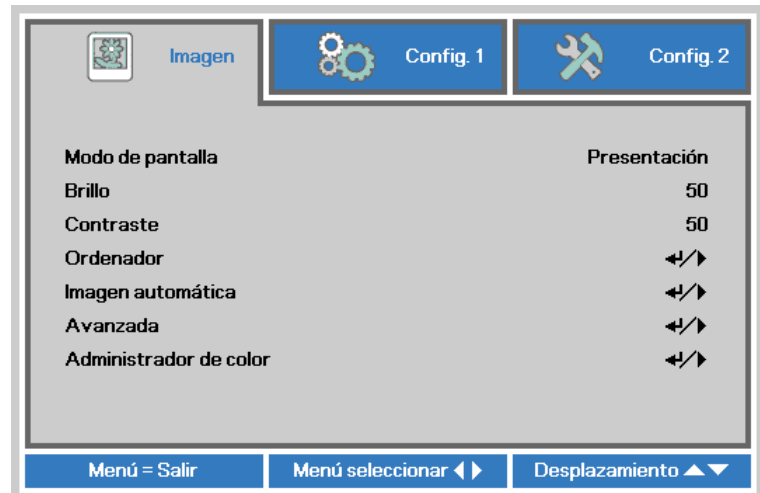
Imagen | Config. 1 | Config. 2

| | |
|---|---|
| Modo de pantalla | Presentación |
| Brillo | 50 |
| Contraste | 50 |
| Ordenador | ↵/▶ |
| Imagen automática | ↵/▶ |
| Avanzada | ↵/▶ |
| Administrador de color | ↵/▶ |

Menú = Salir | Menú seleccionar ◀ ▶ | Desplazamiento ▲▼